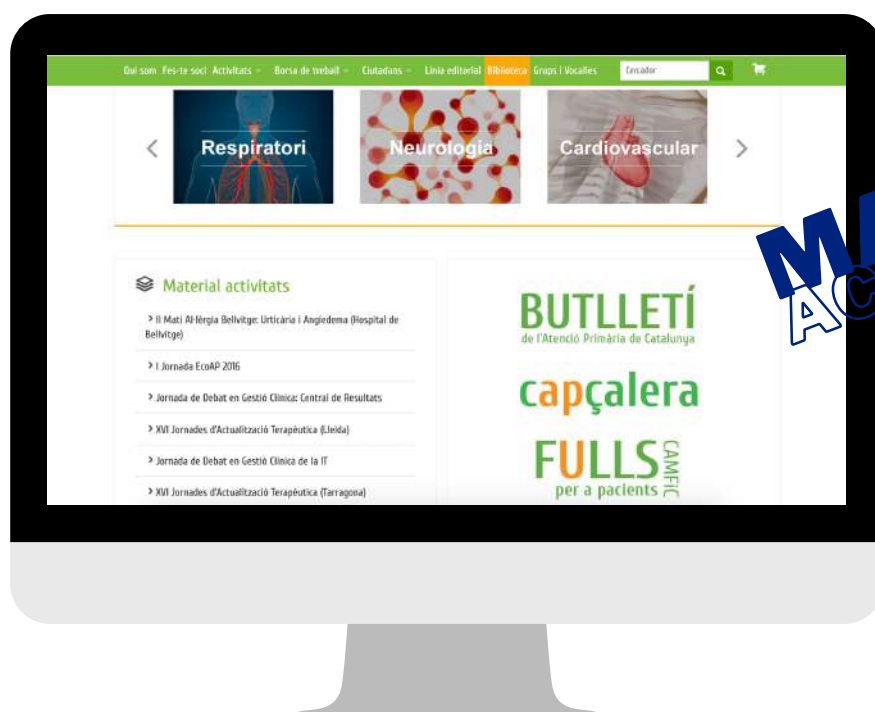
Qui som Fes-te soci Activitats Borsa de treball Ciutadans Línia editorial Biblioteca Grups i Vocalies Cercador

Respiratori Neurologia Cardiovascular

Material activitats

II Matí Al·lèrgia Bellvitge: Urticària i Angioedema (Hospital de Bellvitge)

I Jornada EcoAP 2016

Jornada de Debat en Gestió Clínica: Central de Resultats

XVI Jornades d'Actualització Terapèutica (Lleida)

Jornada de Debat en Gestió Clínica de la IT

XVI Jornades d'Actualització Terapèutica (Tarragona)

BUTLLETÍ de l'Atenció Primària de Catalunya

capçalera

FULLS CAMFiC per a pacients

MI AC